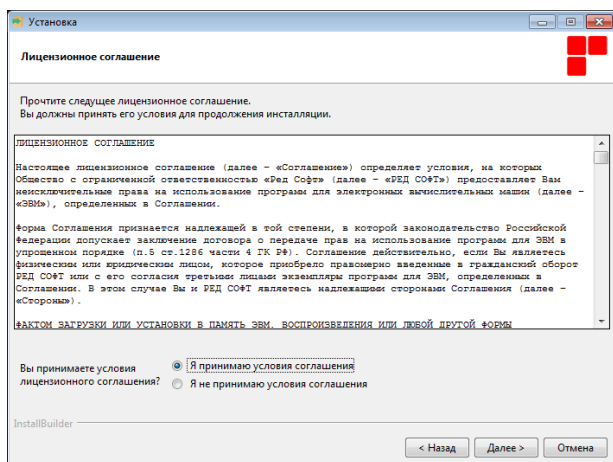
Установка

Лицензионное соглашение

Прочтите следующее лицензионное соглашение.
Вы должны принять его условия для продолжения инсталляции.

ЛИЦЕНЗИОННОЕ СОГЛАШЕНИЕ

Настоящее лицензионное соглашение (далее – «Соглашение») определяет условия, на которых Общество с ограниченной ответственностью «Ред Софт» (далее – «РЕД СОФТ») предоставляет Вам неисключительные права на использование программ для электронных вычислительных машин (далее – «ЭВМ»), определенных в Соглашении.

Форма Соглашения признается надлежащей в той степени, в которой законодательство Российской Федерации допускает заключение договора о передаче прав на использование программ для ЭВМ в упрощенном порядке (п.5 ст.1286 части 4 ГК РФ). Соглашение действительно, если Вы являетесь физическим или юридическим лицом, которое приобрело правомерно введенные в гражданский оборот РЕД СОФТ или с его согласия третьими лицами экземпляры программ для ЭВМ, определенных в Соглашении. В этом случае Вы и РЕД СОФТ являетесь надлежащими сторонами Соглашения (далее – «Стороны»).

ФАКТОМ ЗАГРУЗКИ ИЛИ УСТАНОВКИ В ПАМЯТЬ ЭВМ, ВОСПРОИЗВЕДЕНИЯ ИЛИ ЛЮБОЙ ДРУГОЙ ФОРМЫ

Вы принимаете условия лицензионного соглашения?

Я принимаю условия соглашения
Я не принимаю условия соглашения

InstallBuilder

< Назад
Далее >
Отмена